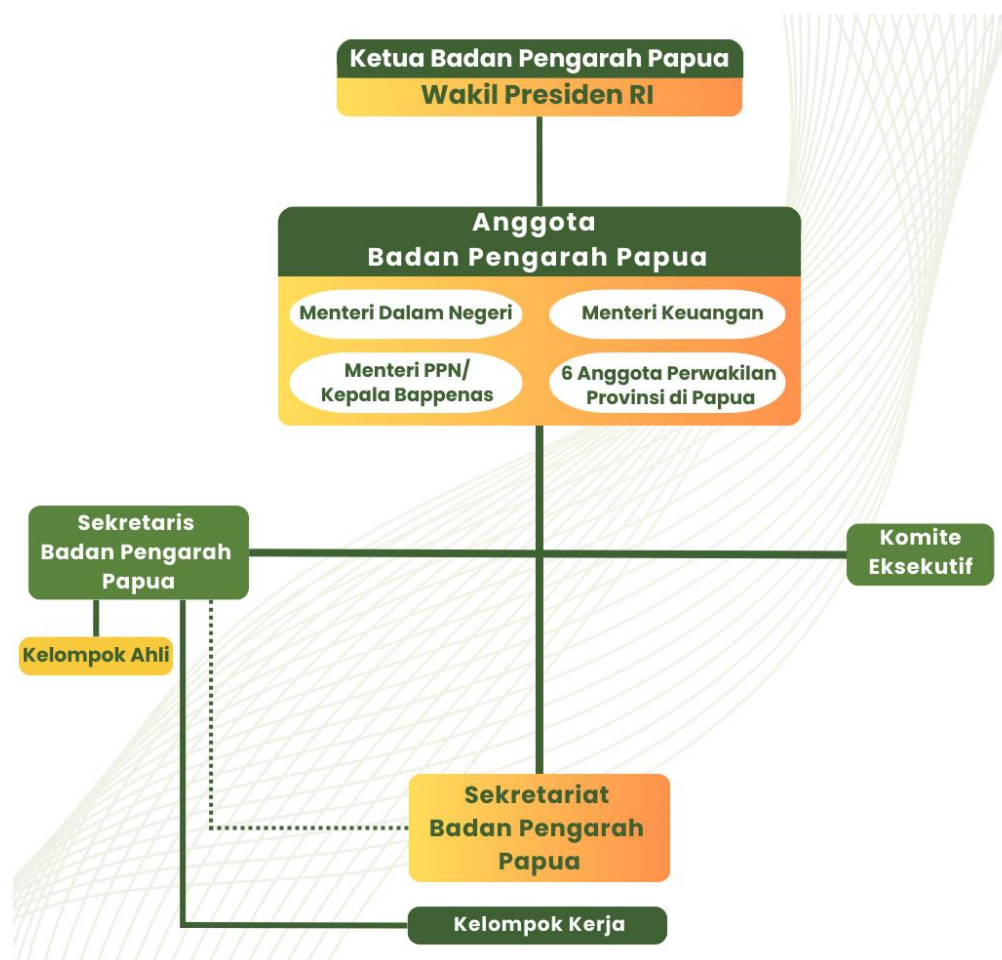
Ketua Badan Pengarah Papua
Wakil Presiden RI

Anggota
Badan Pengarah Papua

Menteri Dalam Negeri

Menteri Keuangan

Menteri PPN/ Kepala Bappenas

6 Anggota Perwakilan Provinsi di Papua

Sekretaris Badan Pengarah Papua

Komite Eksekutif

Kelompok Ahli

Sekretariat Badan Pengarah Papua

Kelompok Kerja